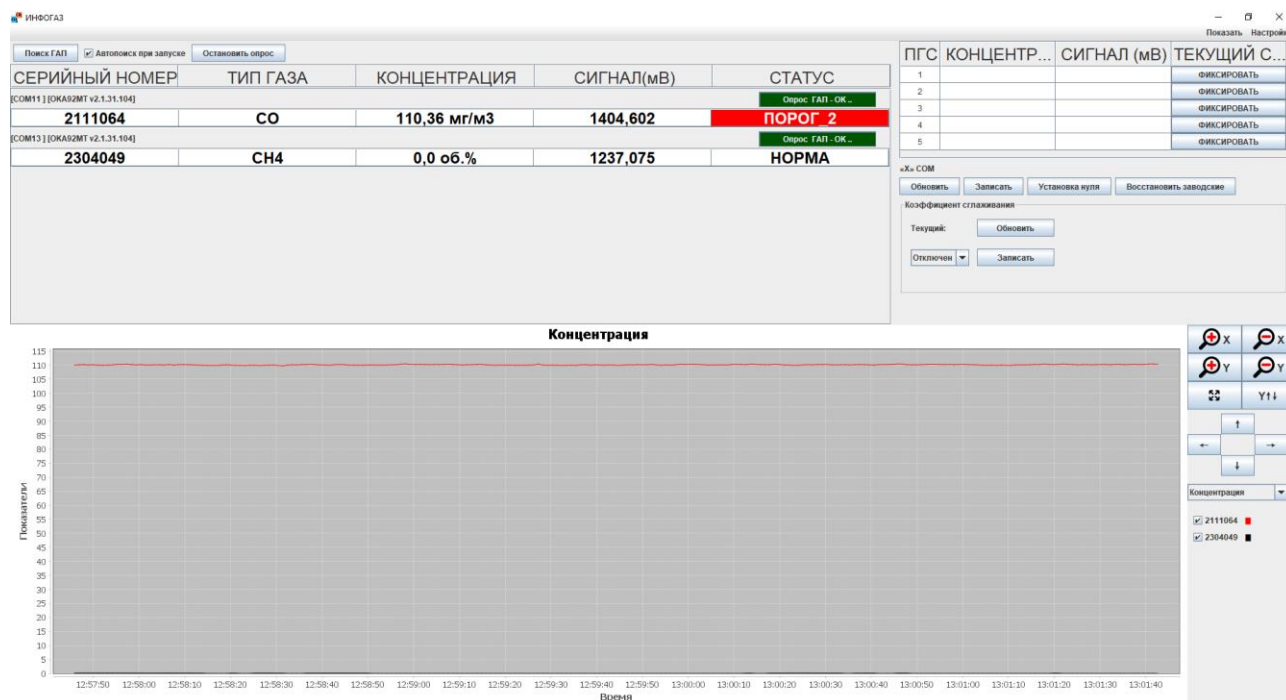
ИНФОГАЗ

Показать Настройк

Поиск ГАП | Автопоиск при запуске | Остановить опрос

| СЕРИЙНЫЙ НОМЕР | ТИП ГАЗА | КОНЦЕНТРАЦИЯ | СИГНАЛ(мВ) | СТАТУС |
|---|---|---|---|---|
| [COM11] [OKA92MT v2.1.31.104] | | | | Опрос ГАП - ОК .. |
| 2111064 | CO | 110,36 мг/м3 | 1404,602 | ПОРОГ 2 |
| [COM13] [OKA92MT v2.1.31.104] | | | | Опрос ГАП - ОК .. |
| 2304049 | CH4 | 0,0 об.% | 1237,075 | НОРМА |

| ПГС | КОНЦЕНТР... | СИГНАЛ (мВ) | ТЕКУЩИЙ С... |
|---|---|---|---|
| 1 | | | ФИКСИРОВАТЬ |
| 2 | | | ФИКСИРОВАТЬ |
| 3 | | | ФИКСИРОВАТЬ |
| 4 | | | ФИКСИРОВАТЬ |
| 5 | | | ФИКСИРОВАТЬ |

«X» COM
Обновить | Записать | Установка нуля | Восстановить заводские
Коэффициент сглаживания
Текущий: Обновить
Отключен | Записать

Концентрация

115 110 105 100 95 90 85 80 75 70 65 60 55 50 45 40 35 30 25 20 15 10 5 0

Показатели

12:57:50 12:58:00 12:58:10 12:58:20 12:58:30 12:58:40 12:58:50 12:59:00 12:59:10 12:59:20 12:59:30 12:59:40 12:59:50 13:00:00 13:00:10 13:00:20 13:00:30 13:00:40 13:00:50 13:01:00 13:01:10 13:01:20 13:01:30 13:01:40

Время

X X Y Y Y↑↓

Концентрация
2111064
2304049